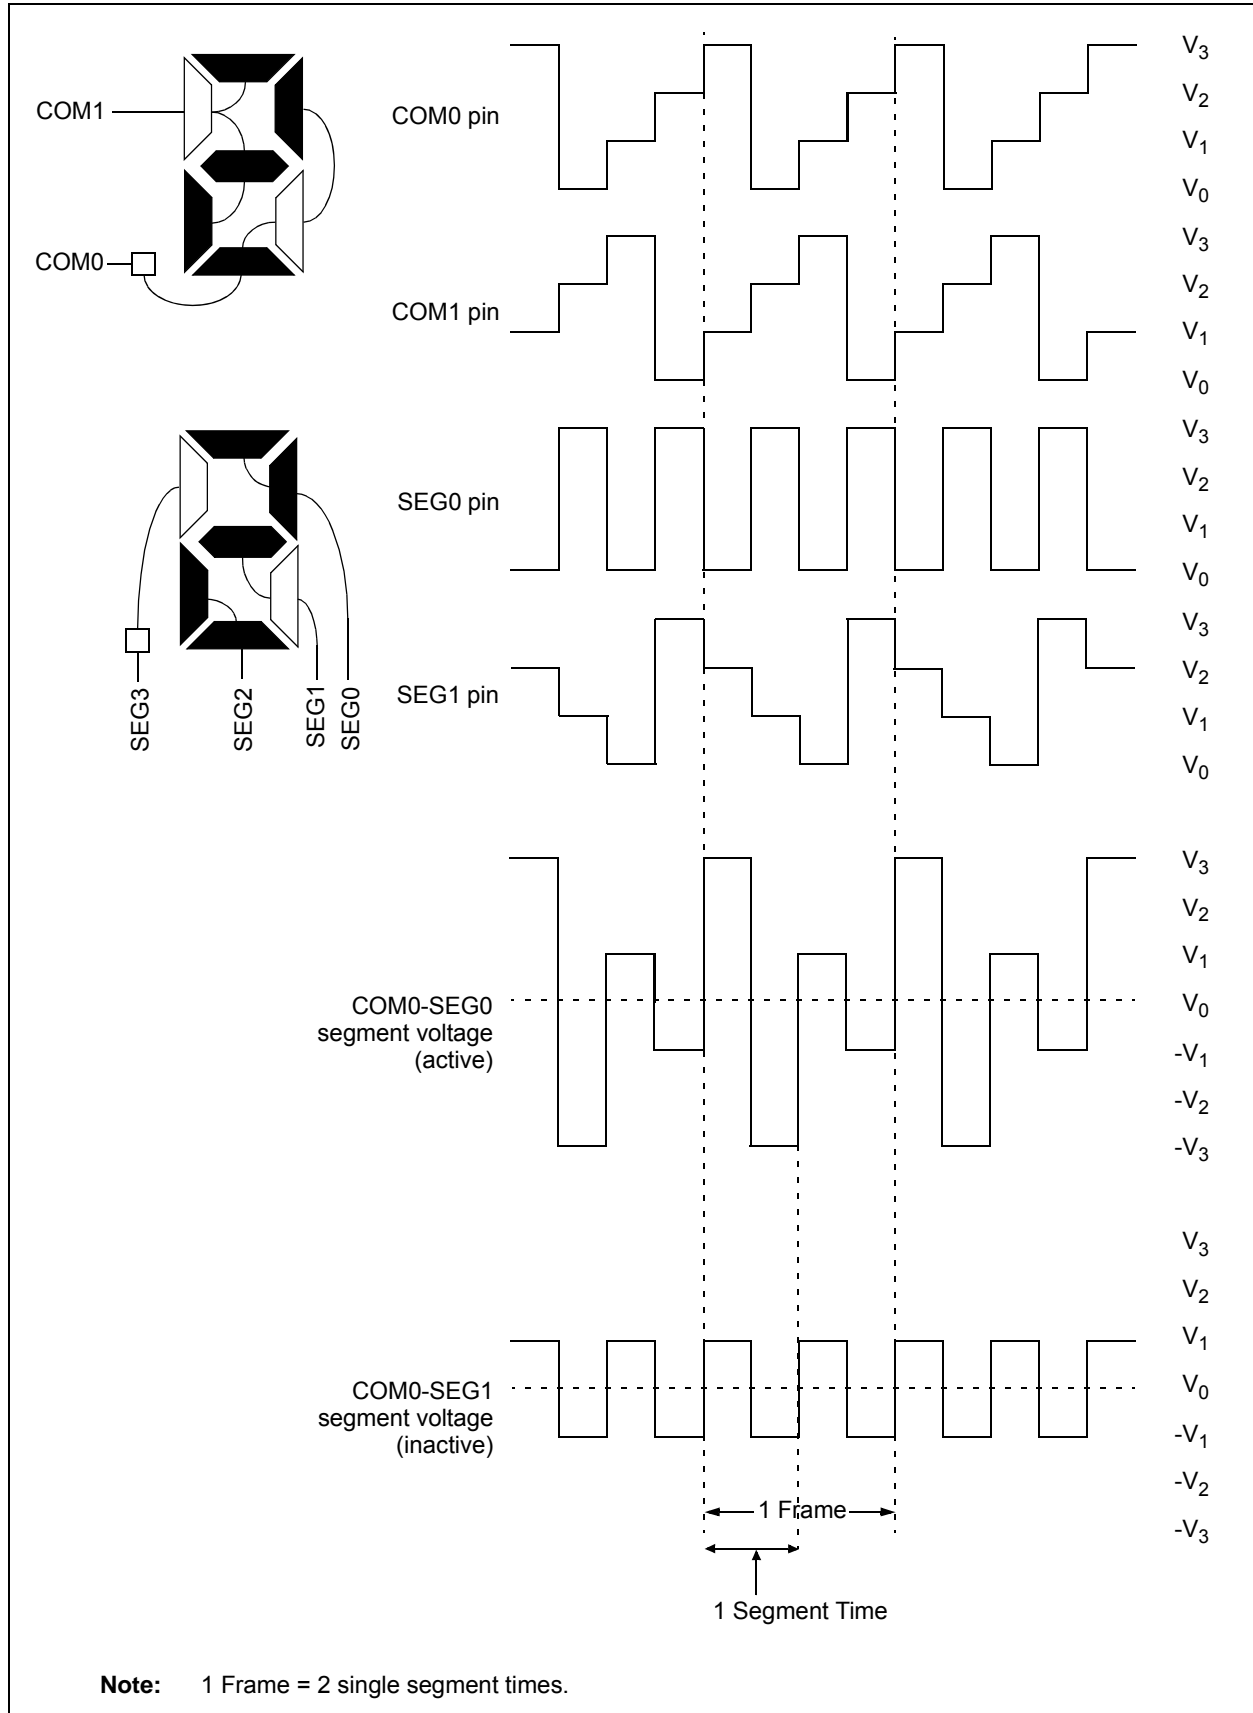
COM1

COM0

COM0 pin

$V_3$
$V_2$
$V_1$
$V_0$

COM1 pin

$V_3$
$V_2$
$V_1$
$V_0$

SEG0 pin

$V_3$
$V_2$
$V_1$
$V_0$

SEG3 SEG2 SEG1 SEG0

SEG1 pin

$V_3$
$V_2$
$V_1$
$V_0$

COM0-SEG0
segment voltage
(active)

$V_3$
$V_2$
$V_1$
$V_0$
$-V_1$
$-V_2$
$-V_3$

COM0-SEG1
segment voltage
(inactive)

$V_3$
$V_2$
$V_1$
$V_0$
$-V_1$
$-V_2$
$-V_3$

1 Frame

1 Segment Time

**Note:** 1 Frame = 2 single segment times.